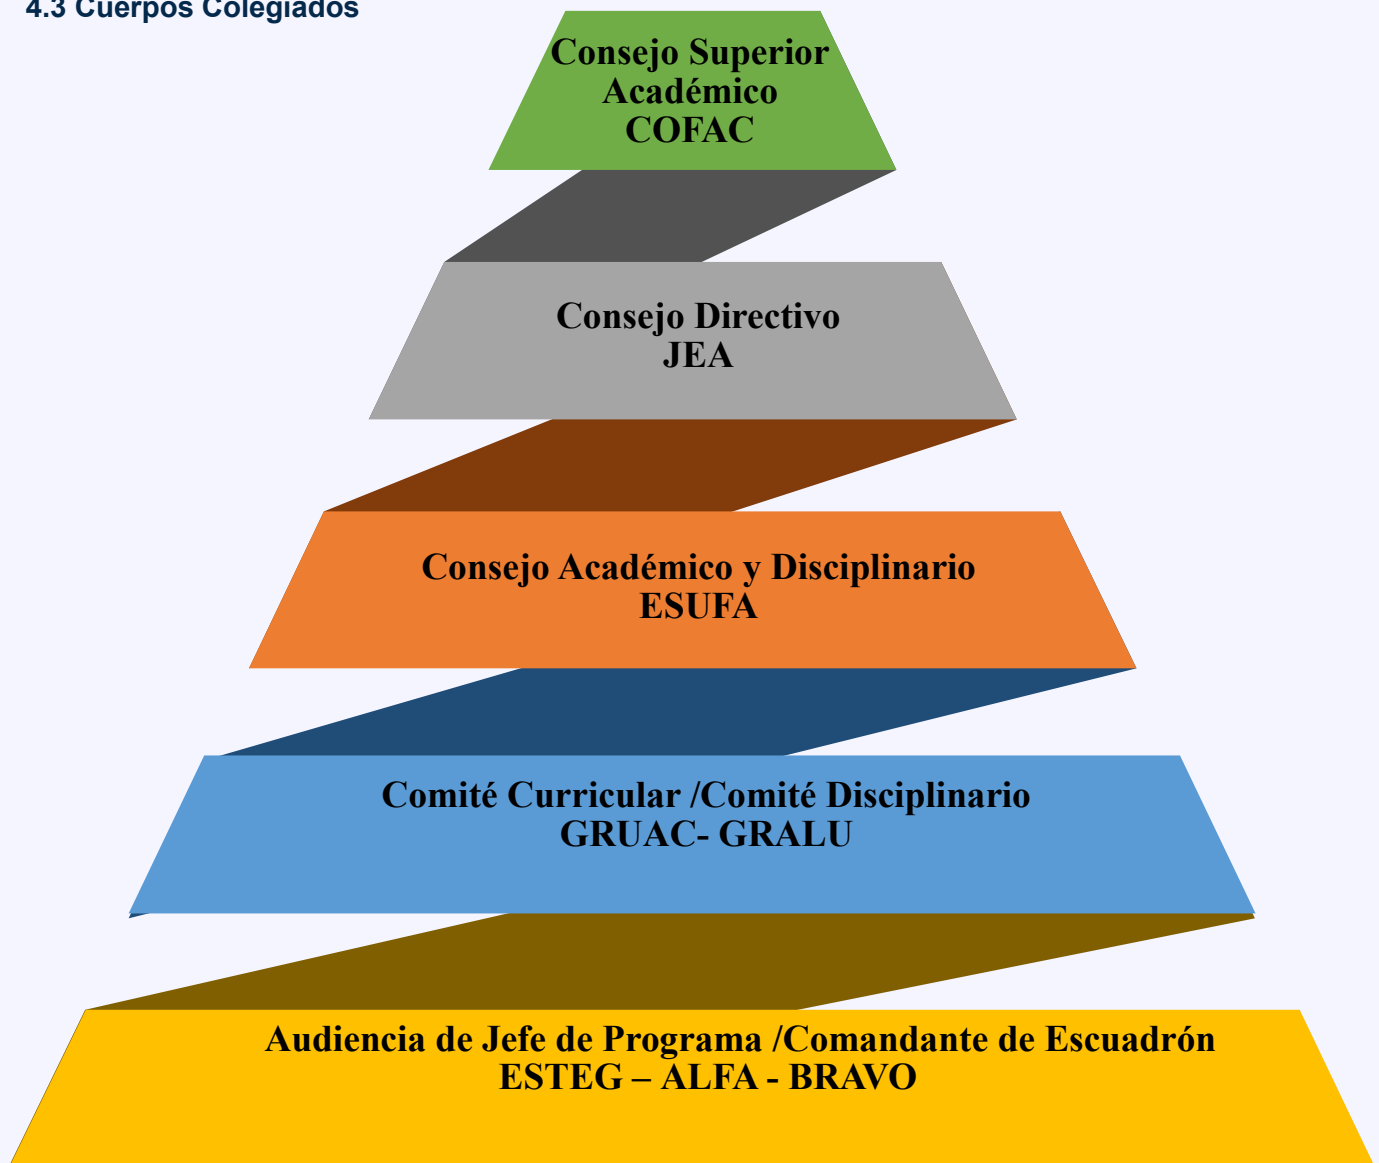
4.3 Cuerpos Colegiados

Consejo Superior Académico COFAC

Consejo Directivo JEA

Consejo Académico y Disciplinario ESUFA

Comité Curricular /Comité Disciplinario GRUAC- GRALU

Audiencia de Jefe de Programa /Comandante de Escuadrón ESTEG – ALFA - BRAVO